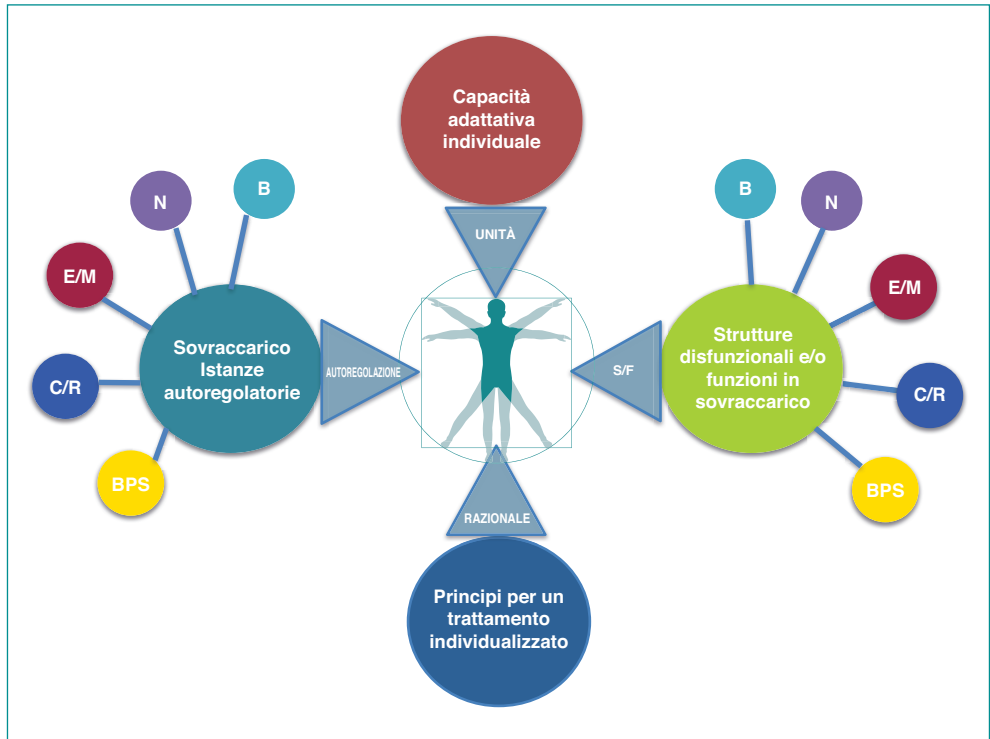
Capacità adattativa individuale

UNITÀ

N

B

E/M

C/R

BPS

Sovraccarico Istanze autoregolatorie

AUTOREGOLAZIONE

S/F

B

N

E/M

C/R

BPS

Strutture disfunzionali e/o funzioni in sovraccarico

RAZIONALE

Principi per un trattamento individualizzato